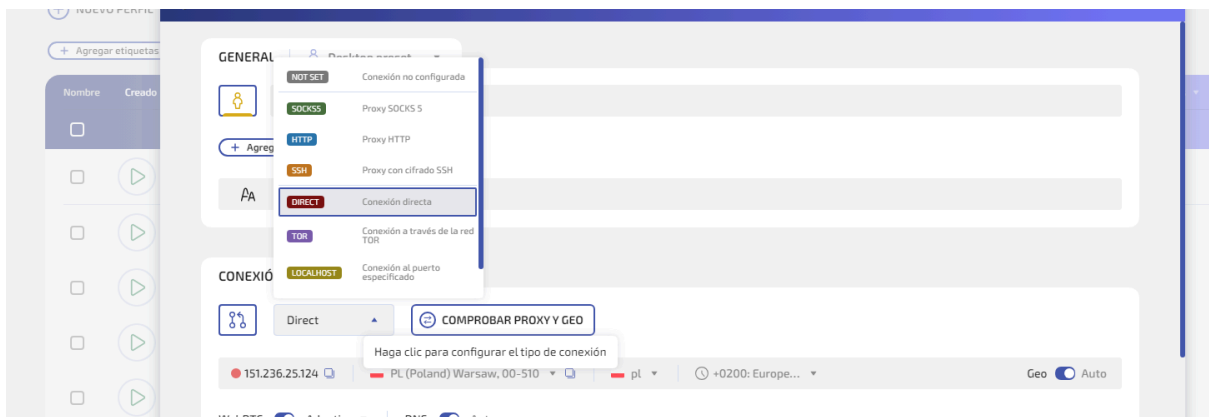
NUEVO PERFIL

+ Agregar etiquetas

Nombre
Creado

GENERAL
Desktop preset

+ Agreg

Aa

NOT SET Conexión no configurada
SOCKS5 Proxy SOCKS 5
HTTP Proxy HTTP
SSH Proxy con cifrado SSH
DIRECT Conexión directa
TOR Conexión a través de la red TOR
LOCALHOST Conexión al puerto especificado

CONEXIÓ

Direct
COMPROBAR PROXY Y GEO

Haga clic para configurar el tipo de conexión

151.236.25.124
PL (Poland) Warsaw, 00-510
pl
+0200: Europe...
Geo Auto